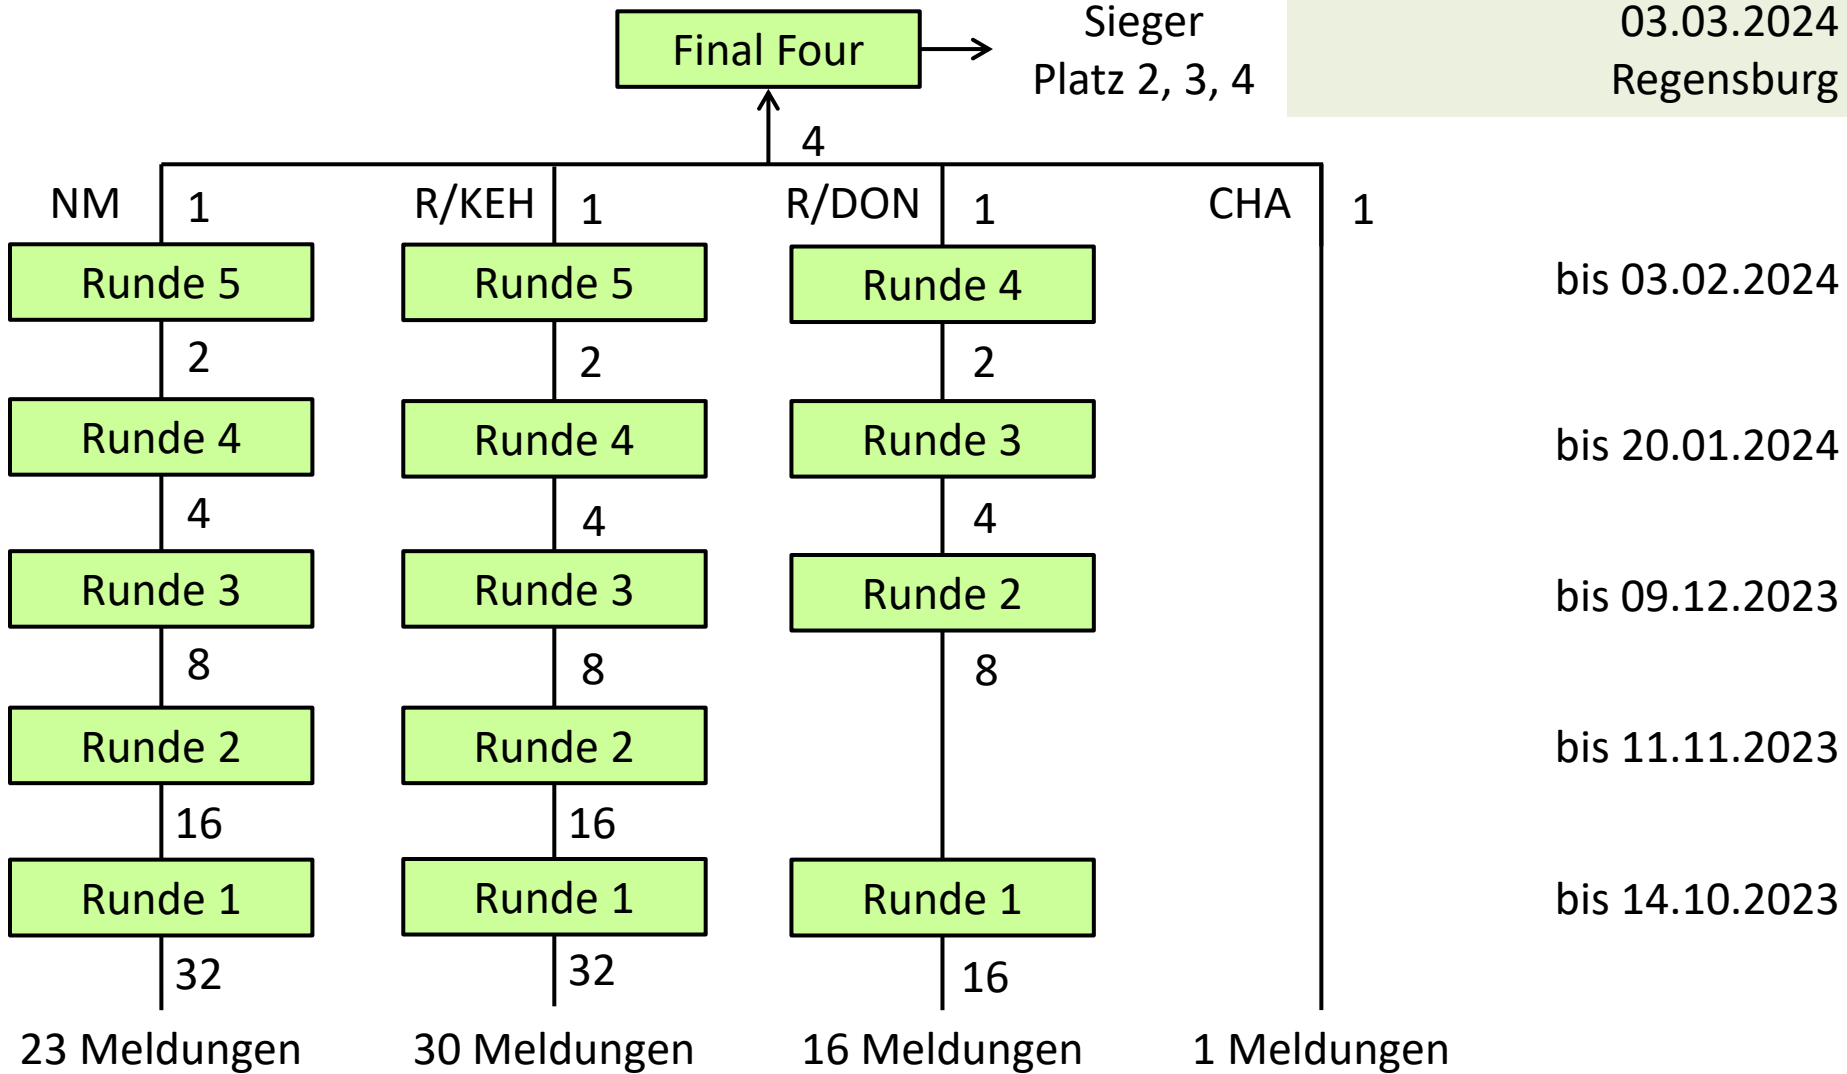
Final Four

Sieger
Platz 2, 3, 4

03.03.2024
Regensburg

4

NM 1

Runde 5
2
Runde 4
4
Runde 3
8
Runde 2
16
Runde 1
32
23 Meldungen

R/KEH 1

Runde 5
2
Runde 4
4
Runde 3
8
Runde 2
16
Runde 1
32
30 Meldungen

R/DON 1

Runde 4
2
Runde 3
4
Runde 2
8
Runde 1
16
16 Meldungen

CHA 1

1 Meldungen

bis 03.02.2024
bis 20.01.2024
bis 09.12.2023
bis 11.11.2023
bis 14.10.2023